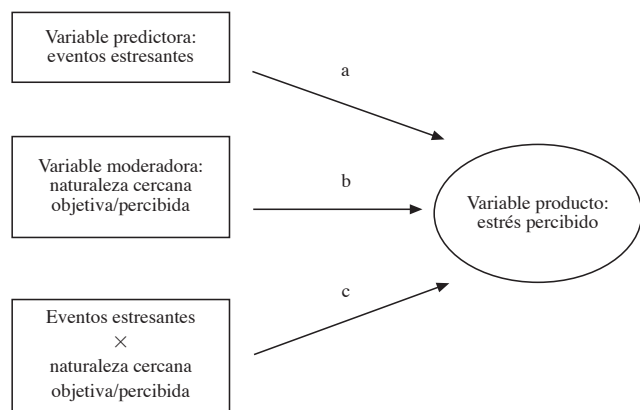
Variable predictora: eventos estresantes

a

Variable moderadora: naturaleza cercana objetiva/percibida

b

Variable producto: estrés percibido

c

Eventos estresantes
×
naturaleza cercana objetiva/percibida